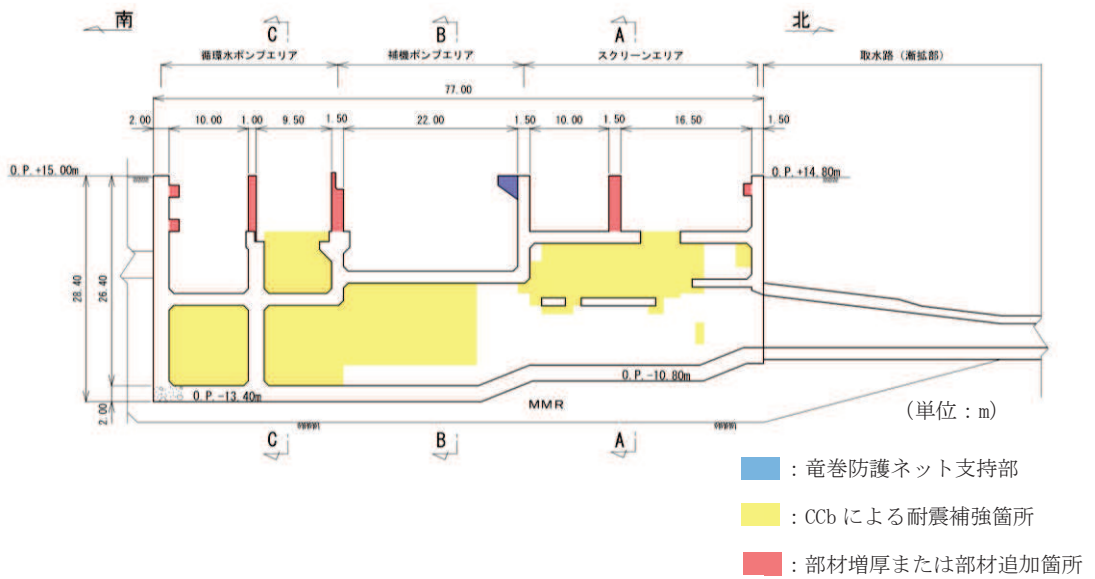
南

C

B

A

北

循環水ポンプエリア

補機ポンプエリア

スクリーンエリア

取水路（漸拡部）

77.00

2.00 10.00 1.00 9.50 1.50 22.00 1.50 10.00 1.50 16.50 1.50

O.P.+15.00m

O.P.+14.80m

28.40

26.40

O.P.-13.40m

O.P.-10.80m

MMR

2.00

（単位：m）

C

B

A

：竜巻防護ネット支持部

：CCb による耐震補強箇所

：部材増厚または部材追加箇所